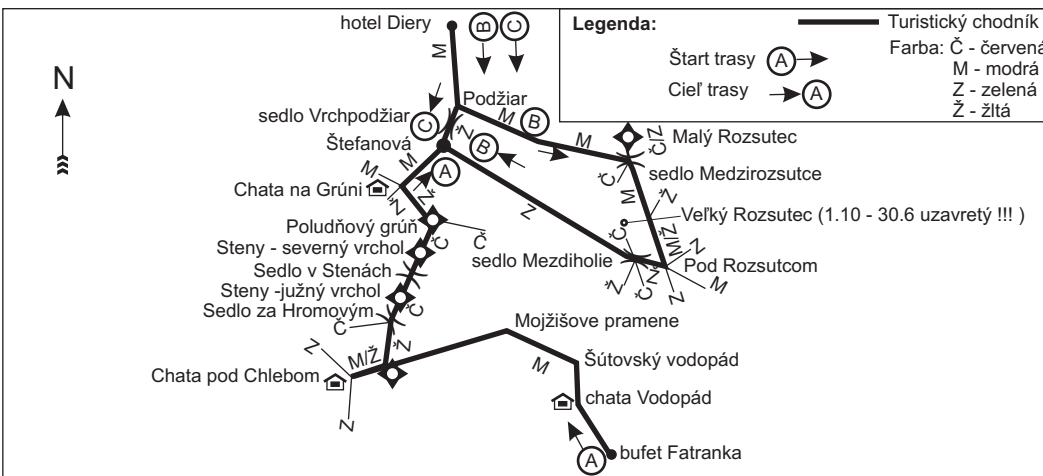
Legenda:
Turistický chodník
Štart trasy (A)
Cieľ trasy (A)
Farba: Č - červená
M - modrá
Z - zelená
Ž - žltá

N

hotel Diery
M
(B) (C)
Podžiar
sedlo Vrchpodžiar
(C)
Štefanová
M
Ž
(B)
M
(B)
M
Malý Rozsutec
Č/Z
Chata na Grúni
M
Ž
(A)
Z
sedlo Medzirozsutce
Č
M
Poludňový grúň
Č
Ž
Č
Veľký Rozsutec (1.10 - 30.6 uzavretý !!! )
Steny - severný vrchol
Sedlo v Stenách
sedlo Mezdiholie
Č
M/Ž
Z
Pod Rozsutcom
Steny -južný vrchol
Ž
Č
Z
Ž
Z
M
Sedlo za Hromovým
Č
Č
Mojžišove pramene
Z
M/Ž
Ž
Chata pod Chlebom
M
Šútovský vodopád
Z
chata Vodopád
(A)
bufet Fatranka